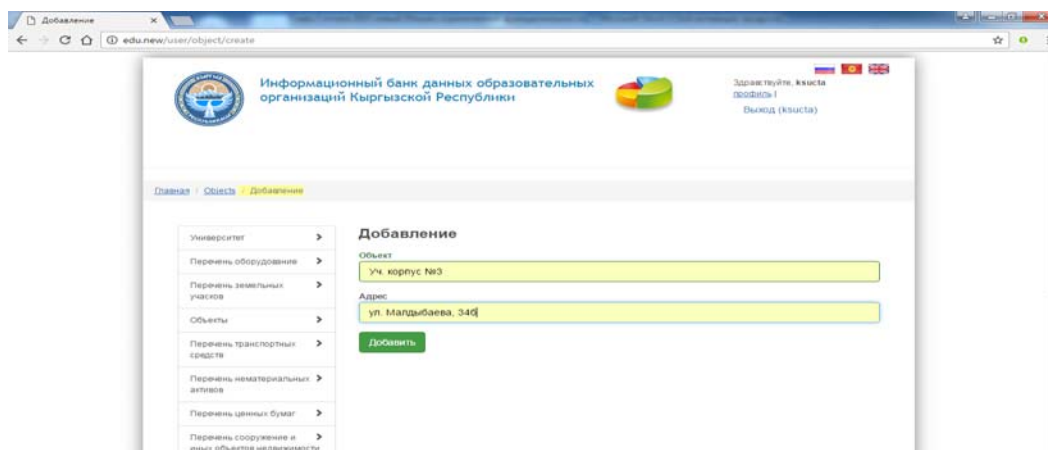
Добавление ×

edu.new/user/object/create

Информационный банк данных образовательных организаций Кыргызской Республики

Здравствуйте, ksucta
профиль |
Выход (ksucta)

Главная / Objects / Добавление

Университет
Перечень оборудование
Перечень земельных участков
Объекты
Перечень транспортных средств
Перечень нематериальных активов
Перечень ценных бумаг
Перечень сооружение и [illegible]

Добавление

Объект
Уч. корпус №3

Адрес
ул. Малдыбаева, 34б

Добавить